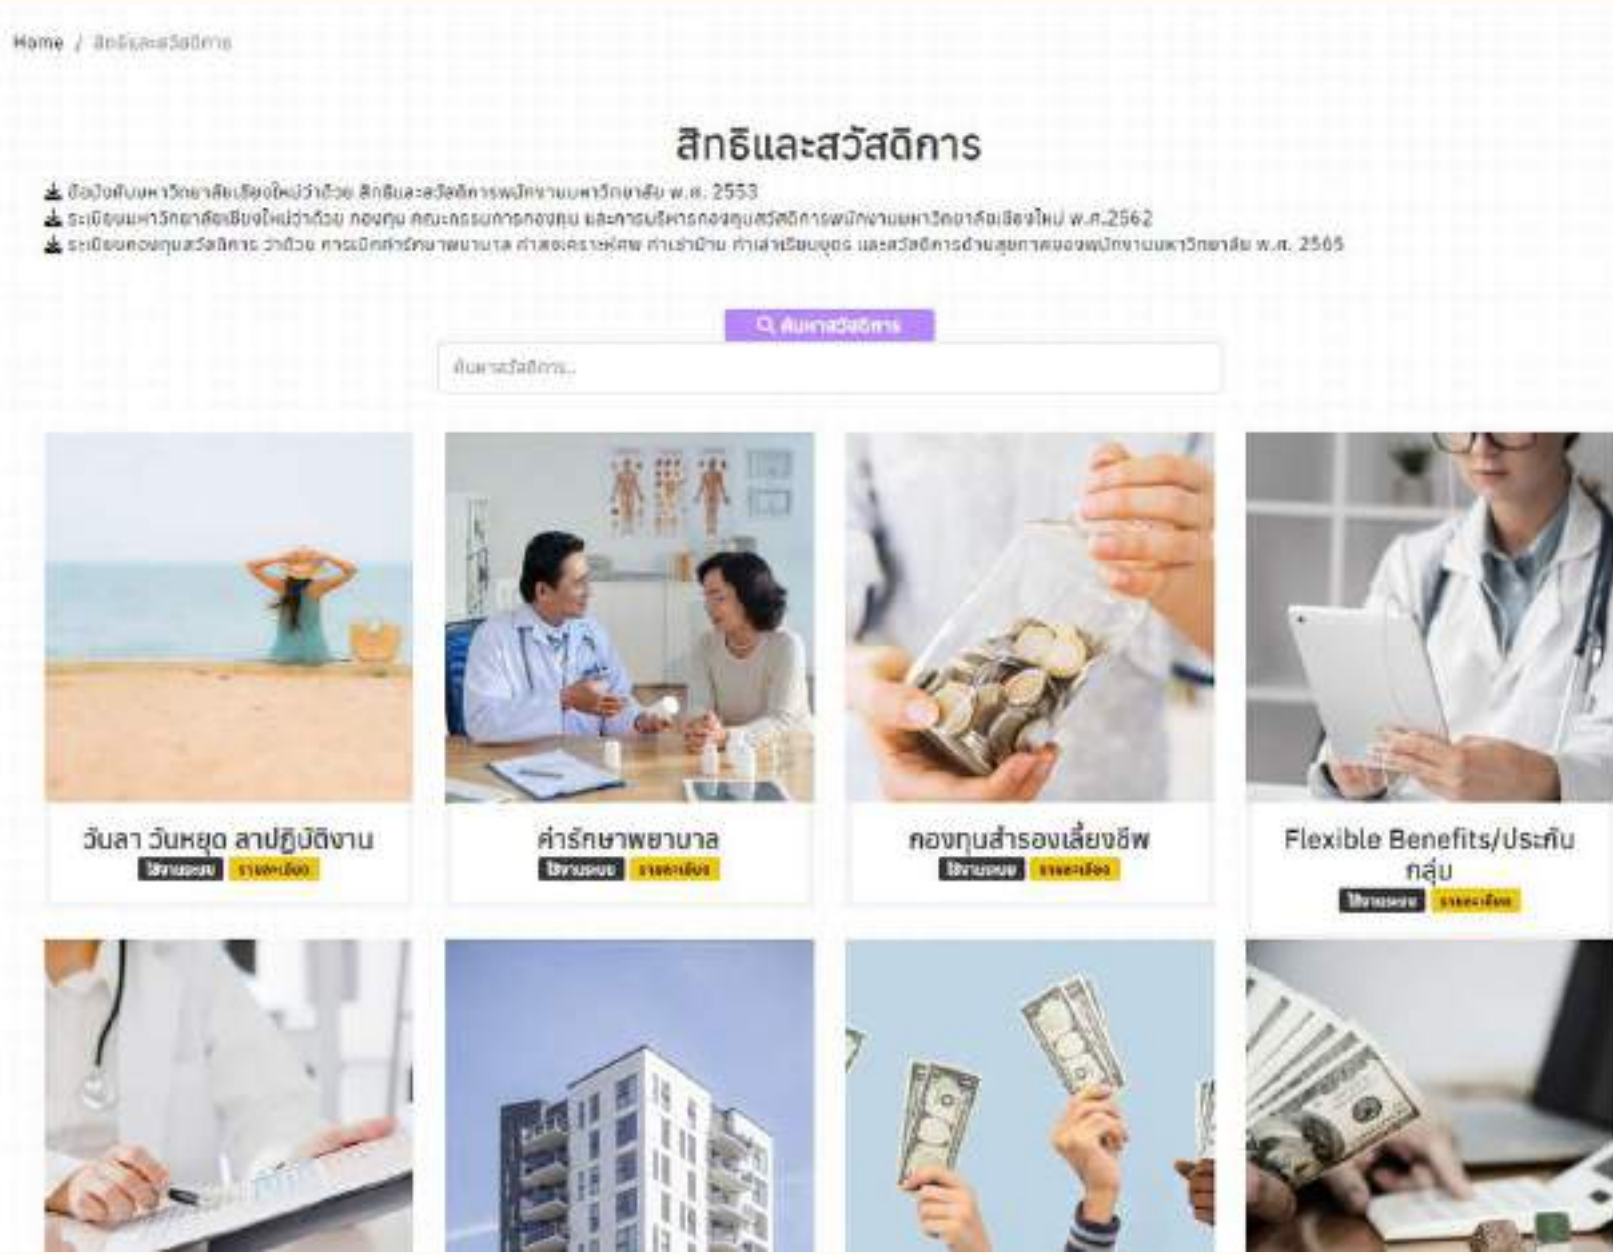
Home / สิทธิและสวัสดิการ

สิทธิและสวัสดิการ

ข้อบังคับมหาวิทยาลัยเชียงใหม่ว่าด้วย สิทธิและสวัสดิการพนักงานมหาวิทยาลัย พ.ศ. 2553
ระเบียบมหาวิทยาลัยเชียงใหม่ว่าด้วย กองทุน คณะกรรมการกองทุน และการบริหารกองทุนสวัสดิการพนักงานมหาวิทยาลัยเชียงใหม่ พ.ศ.2562
ระเบียบกองทุนสวัสดิการ ว่าด้วย การเบิกค่ารักษาพยาบาล ค่าสงเคราะห์ศพ ค่าเช่าบ้าน ค่าเล่าเรียนบุตร และสวัสดิการด้านสุขภาพของพนักงานมหาวิทยาลัย พ.ศ. 2565

ค้นหาสวัสดิการ

ค้นหาสวัสดิการ..

วันลา วันหยุด ลาปฏิบัติงาน
ใช้งานระบบ รายละเอียด

ค่ารักษาพยาบาล
ใช้งานระบบ รายละเอียด

กองทุนสำรองเลี้ยงชีพ
ใช้งานระบบ รายละเอียด

Flexible Benefits/ประกันกลุ่ม
ใช้งานระบบ รายละเอียด